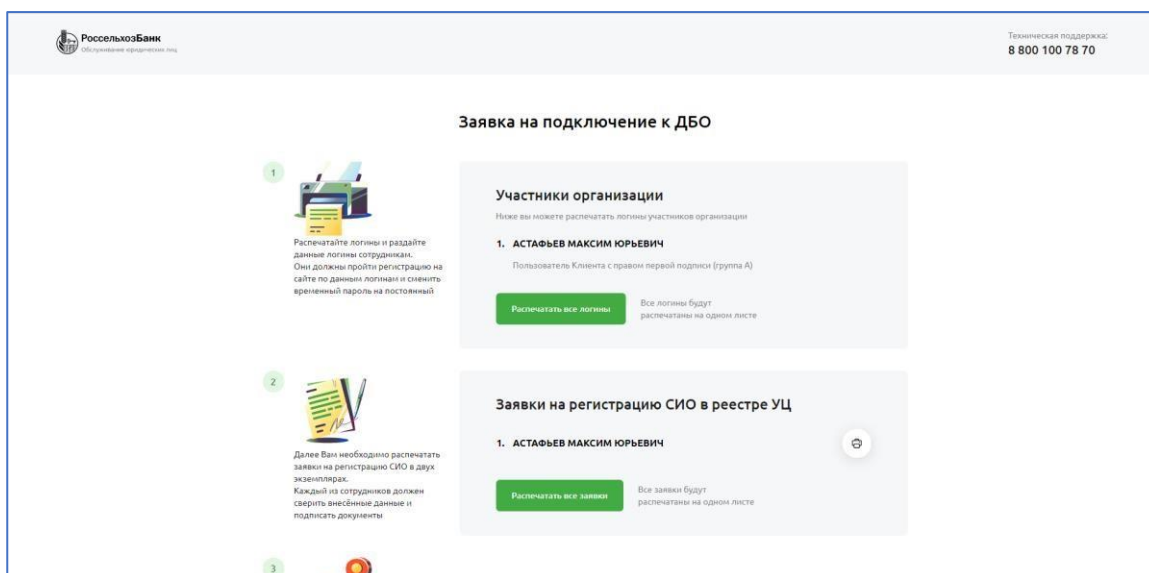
РоссельхозБанк
Обслуживание юридических лиц

Техническая поддержка:
8 800 100 78 70

Заявка на подключение к ДБО

1

Распечатайте логины и раздайте данные логины сотрудникам. Они должны пройти регистрацию на сайте по данным логинам и сменить временный пароль на постоянный

Участники организации

Ниже вы можете распечатать логины участников организации

1. АСТАФЬЕВ МАКСИМ ЮРЬЕВИЧ

Пользователь Клиента с правом первой подписи (группа А)

Распечатать все логины

Все логины будут распечатаны на одном листе

2

Далее Вам необходимо распечатать заявки на регистрацию СИО в двух экземплярах. Каждый из сотрудников должен сверить внесённые данные и подписать документы

Заявки на регистрацию СИО в реестре УЦ

1. АСТАФЬЕВ МАКСИМ ЮРЬЕВИЧ

Распечатать все заявки

Все заявки будут распечатаны на одном листе

3